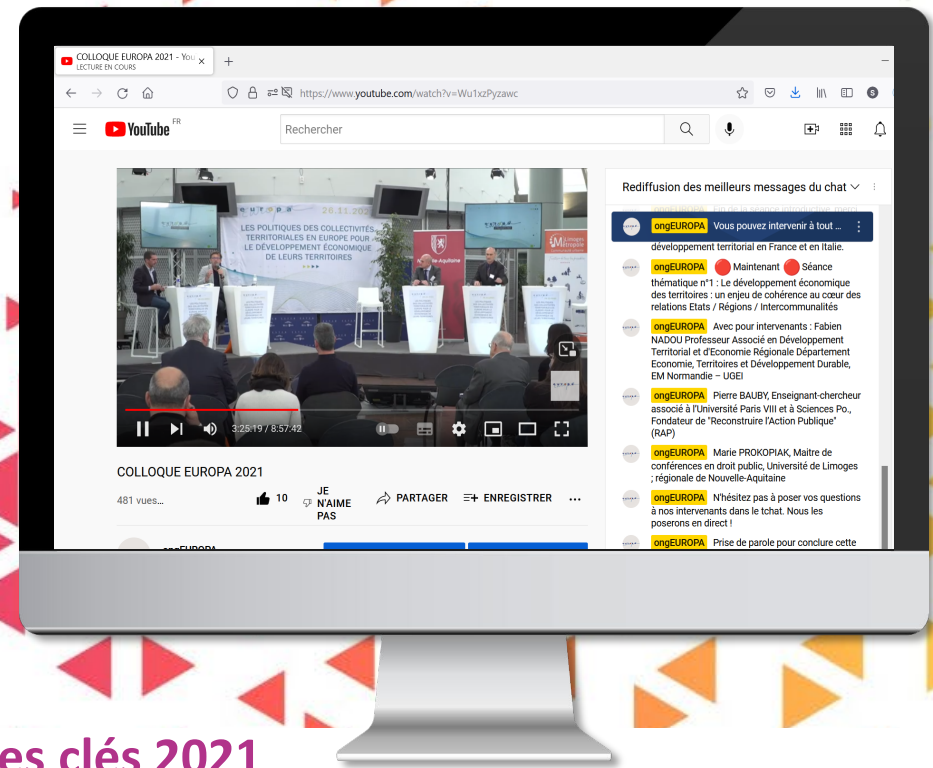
COLLOQUE EUROPA 2021 - You
LECTURE EN COURS

https://www.youtube.com/watch?v=Wu1xzPyzawc

YouTube FR

Rechercher

20.11.2021
LES POLITIQUES DES COLLECTIVITÉS TERRITORIALES EN EUROPE POUR LE DÉVELOPPEMENT ÉCONOMIQUE DE LEURS TERRITOIRES

Nouvelle-Aquitaine

3:25:19 / 8:57:42

COLLOQUE EUROPA 2021

481 vues...

10 JE N'AIME PAS PARTAGER ENREGISTRER ...

ongEUROPA

Rediffusion des meilleurs messages du chat

ongEUROPA Vous pouvez intervenir à tout ...

développement territorial en France et en Italie.

ongEUROPA Maintenant Séance thématique n°1 : Le développement économique des territoires : un enjeu de cohérence au cœur des relations Etats / Régions / Intercommunalités

ongEUROPA Avec pour intervenants : Fabien NADOU Professeur Associé en Développement Territorial et d'Economie Régionale Département Economie, Territoires et Développement Durable, EM Normandie – UGEI

ongEUROPA Pierre BAUBY, Enseignant-chercheur associé à l'Université Paris VIII et à Sciences Po., Fondateur de "Reconstruire l'Action Publique" (RAP)

ongEUROPA Marie PROKOPIAK, Maitre de conférences en droit public, Université de Limoges ; régionale de Nouvelle-Aquitaine

ongEUROPA N'hésitez pas à poser vos questions à nos intervenants dans le tchat. Nous les poserons en direct !

ongEUROPA Prise de parole pour conclure cette

es clés 2021